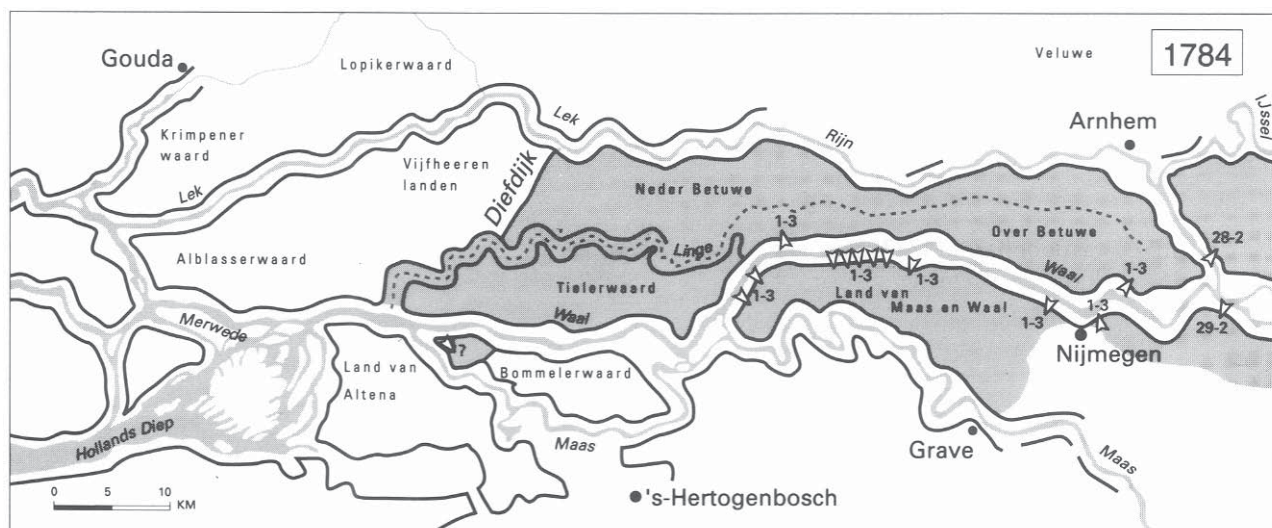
1784

Gouda
Lopikerwaard
Veluwe
Krimpener waard
Lek
Rijn
Arnhem
IJssel
Vijfheeren landen
Diefdijk
Neder Betuwe
Lek
Alblasserwaard
Linge
1-3
Over Betuwe
28-2
Tielerwaard
1-3
1-3
Waal
1-3
1-3
Land van Maas en Waal
1-3
1-3
Merwede
Waal
1-3
29-2
?
Nijmegen
Land van Altena
Bommelerwaard
Hollands Diep
Maas
Grave
Maas
0 5 10 KM
's-Hertogenbosch